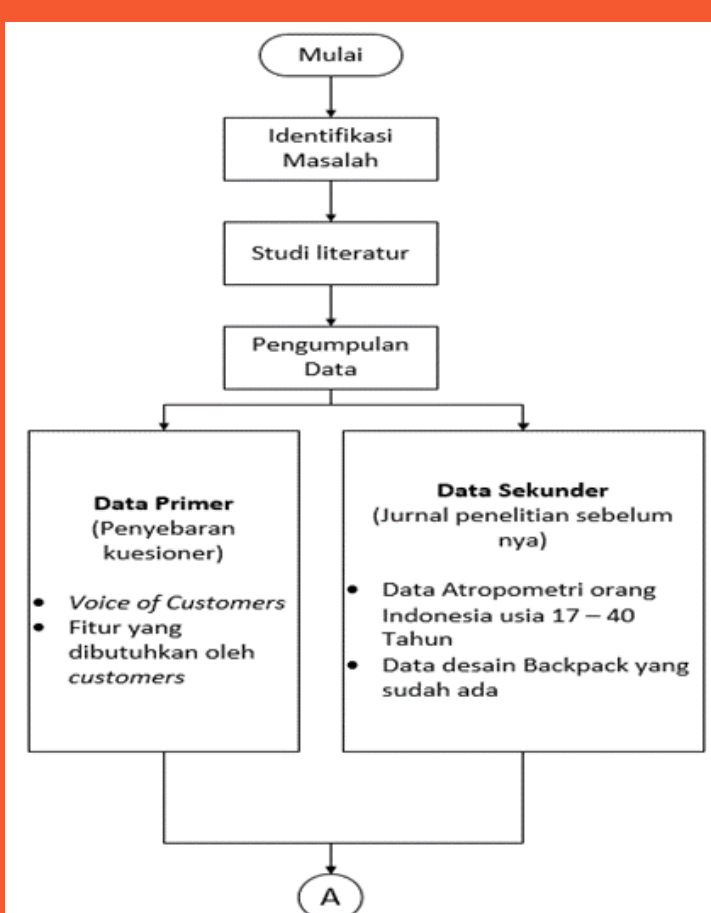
Mulai

Identifikasi Masalah

Studi literatur

Pengumpulan Data

**Data Primer**
(Penyebaran kuesioner)

- *Voice of Customers*
- Fitur yang dibutuhkan oleh *customers*

**Data Sekunder**
(Jurnal penelitian sebelum nya)

- Data Atropometri orang Indonesia usia 17 – 40 Tahun
- Data desain Backpack yang sudah ada

A